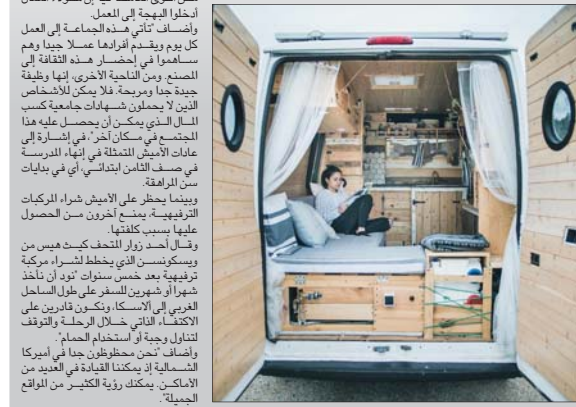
أدخلوا البهجة إلى العمل.
وأضاف "أتي هذه الجماعة إلى العمل كل يوم ويقدم أفرادها عملاً جيداً وهم ساهموا في إحضار هذه الثقافة إلى المصنع. من الناحية الأخرى، إنها وظيفة جيدة جداً ومربحة. فلا يمكن للأشخاص الذين لا يحملون شهادات جامعية كسب المال الذي يمكن أن يحصل عليه هذا المجتمع في مكان آخر". في إشارة إلى عادات الأميش المتمثلة في إنهاء المدرسة في صف الثامن ابتدائي، أي في بدايات سن المراهقة.

وبينما يحظر على الأميش شراء المركبات الترفيهية، يمنع آخرون من الحصول عليها بسبب كلفتها.
وقال أحد زوار المتحف كيث فيس من ويسكونسن الذي يخطط لشراء مركبة ترفيهية بعد خمس سنوات "نود أن نأخذ شهراً أو شهرين للسفر على طول الساحل الغربي إلى ألاسكا، ونكون قادرين على الاكتفاء الذاتي خلال الرحلة والتوقف لتناول وجبة أو استخدام الحمام".
وأضاف "نحن محظوظون جداً في أميركا الشمالية إذ يمكننا القيادة في العديد من الأماكن. يمكنك رؤية الكثير من المواقع الجميلة".